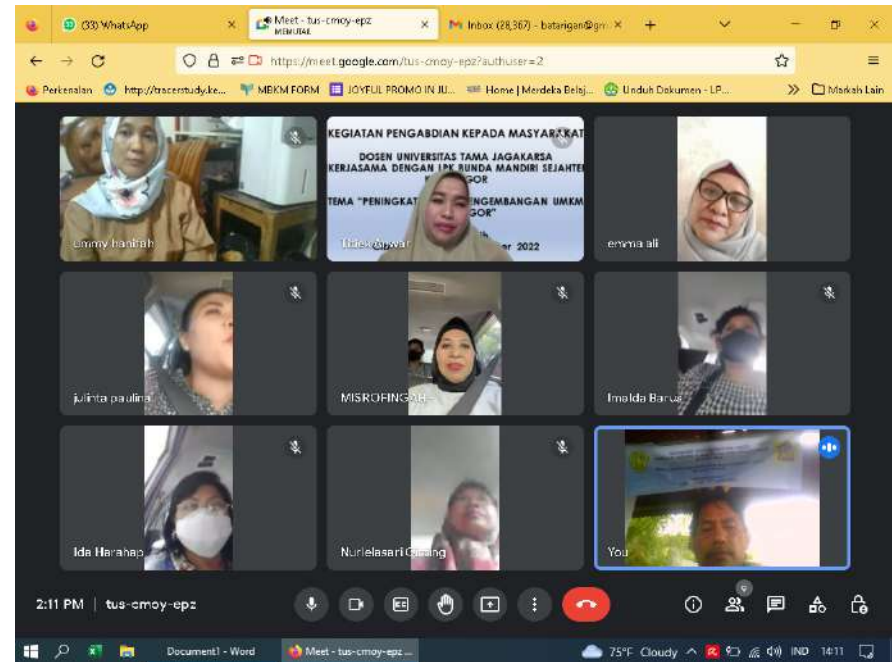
(33) WhatsApp
Meet - tus-cmoy-epz
MEMUTAR
Inbox (28,367) - batarigan@gm
https://meet.google.com/tus-cmoy-epz?authuser=2
Perkenalan
http://tracerstudy.ke...
MBKM FORM
JOYFUL PROMO IN JU...
Home | Merdeka Belaj...
Unduh Dokumen - LP...
Markah Lain

Ummy hasanah

KEGIATAN PENGABDIAN KEPADA MASYARAKAT
DOSEN UNIVERSITAS TAMA JAGAKARSA
KERJASAMA DENGAN LPK BUNDA MANDIRI SEJAHTERA
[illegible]GOR
TEMA "PENINGKAT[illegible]ENGEMBANGAN UMKM
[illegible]GOR"
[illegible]er 2022
Tidek Anwar

emma ali

julinta paulina

MISROFINGAH

Imalda Barus

Ida Harahap

Nurlelasari Girsang

You

2:11 PM | tus-cmoy-epz

Document1 - Word
Meet - tus-cmoy-epz ...
75°F Cloudy
IND 14:11